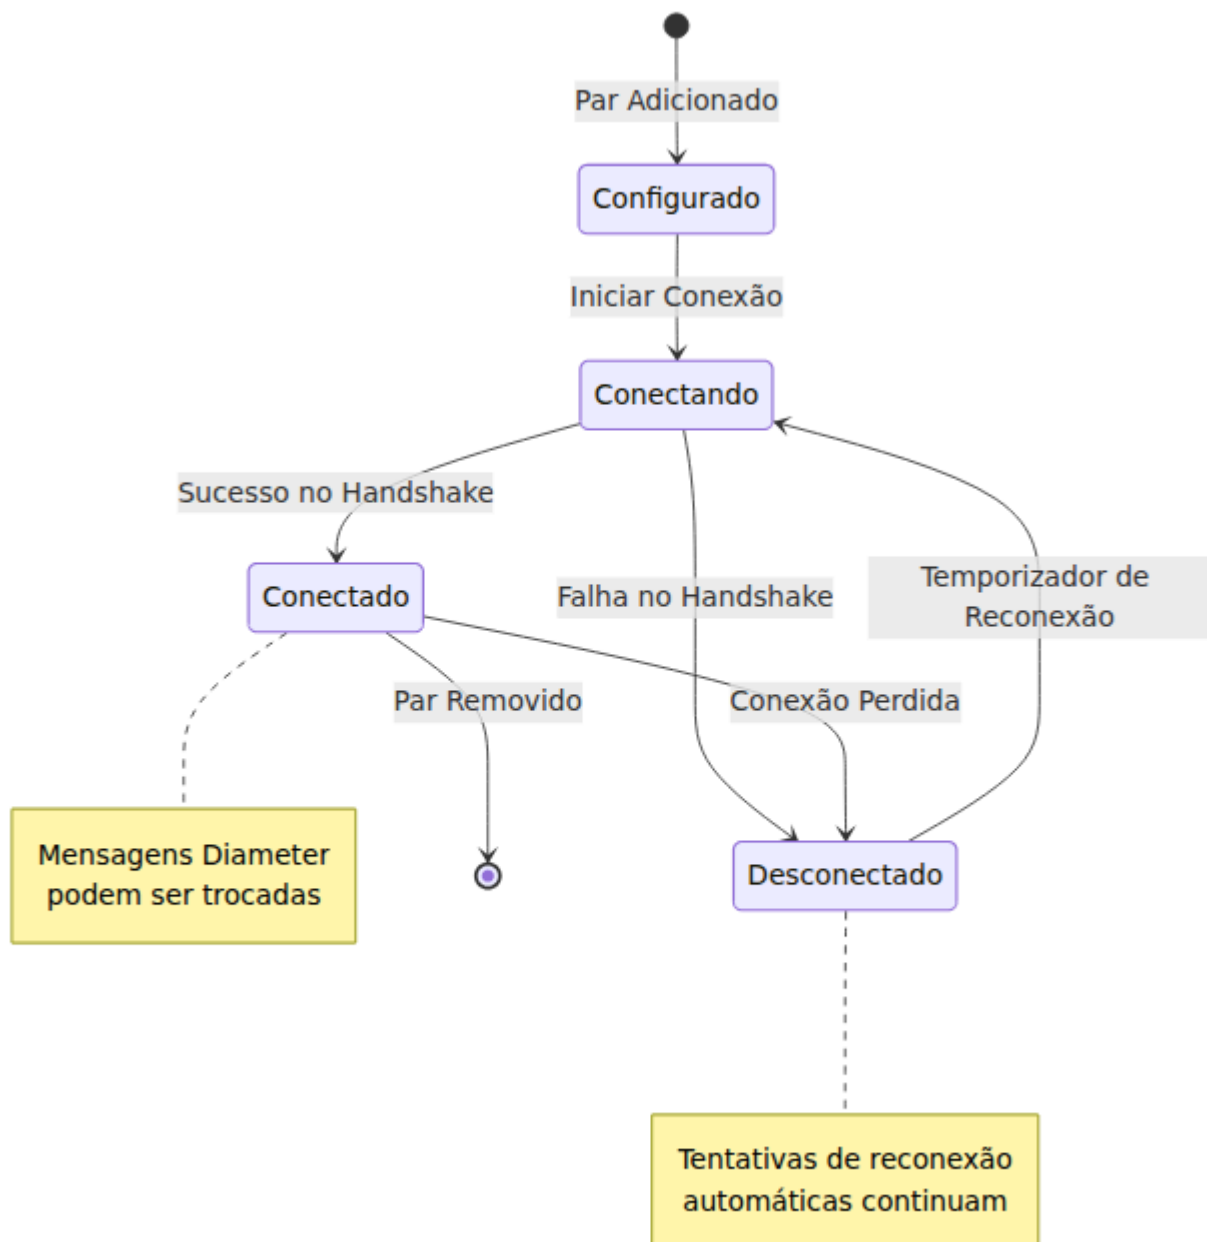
Par Adicionado

Configurado

Iniciar Conexão

Conectando

Sucesso no Handshake

Conectado

Falha no Handshake

Temporizador de Reconexão

Par Removido

Conexão Perdida

Mensagens Diameter podem ser trocadas

Desconectado

Tentativas de reconexão automáticas continuam